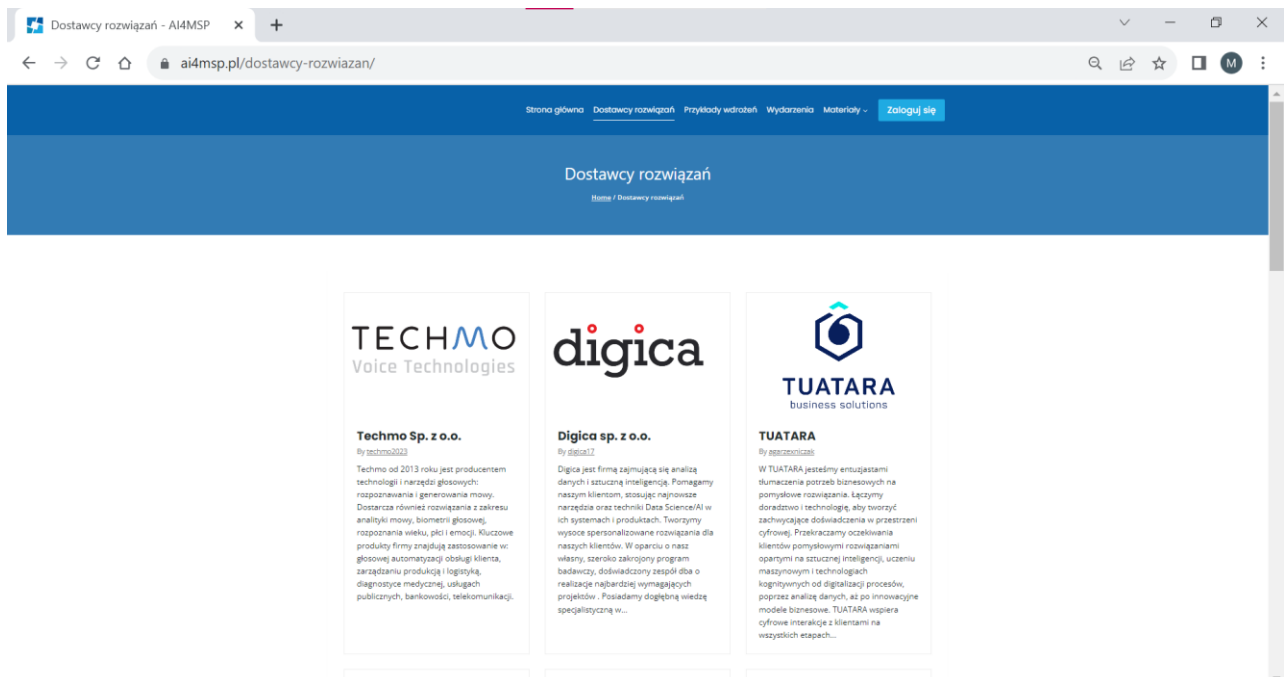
Dostawcy rozwiązań - AI4MSP ×
+
ai4msp.pl/dostawcy-rozwiazan/
M

Strona główna Dostawcy rozwiązań Przykłady wdrożeń Wydarzenia Materiały Zaloguj się

Dostawcy rozwiązań

Home / Dostawcy rozwiązań

TECHMO
Voice Technologies

Techmo Sp. z o.o.
By techmo2023
Techmo od 2013 roku jest producentem technologii i narzędzi głosowych: rozpoznawania i generowania mowy. Dostarcza również rozwiązania z zakresu analityki mowy, biometrii głosowej, rozpoznania wieku, płci i emocji. Kluczowe produkty firmy znajdują zastosowanie w: głosowej automatyzacji obsługi klienta, zarządzaniu produkcją i logistyką, diagnostyce medycznej, usługach publicznych, bankowości, telekomunikacji.

digica

Digica sp. z o.o.
By digica17
Digica jest firmą zajmującą się analizą danych i sztuczną inteligencją. Pomagamy naszym klientom, stosując najnowsze narzędzia oraz techniki Data Science/AI w ich systemach i produktach. Tworzymy wysoce spersonalizowane rozwiązania dla naszych klientów. W oparciu o nasz własny, szeroko zakrojony program badawczy, doświadczony zespół dba o realizację najbardziej wymagających projektów . Posiadamy dogłębną wiedzę specjalistyczną w...

TUATARA
business solutions

TUATARA
By agarzexniczak
W TUATARA jesteśmy entuzjastami tłumaczenia potrzeb biznesowych na pomysłowe rozwiązania. Łączymy doradztwo i technologię, aby tworzyć zachwycające doświadczenia w przestrzeni cyfrowej. Przekraczamy oczekiwania klientów pomysłowymi rozwiązaniami opartymi na sztucznej inteligencji, uczeniu maszynowym i technologiach kognitywnych od digitalizacji procesów, poprzez analizę danych, aż po innowacyjne modele biznesowe. TUATARA wspiera cyfrowe interakcje z klientami na wszystkich etapach...